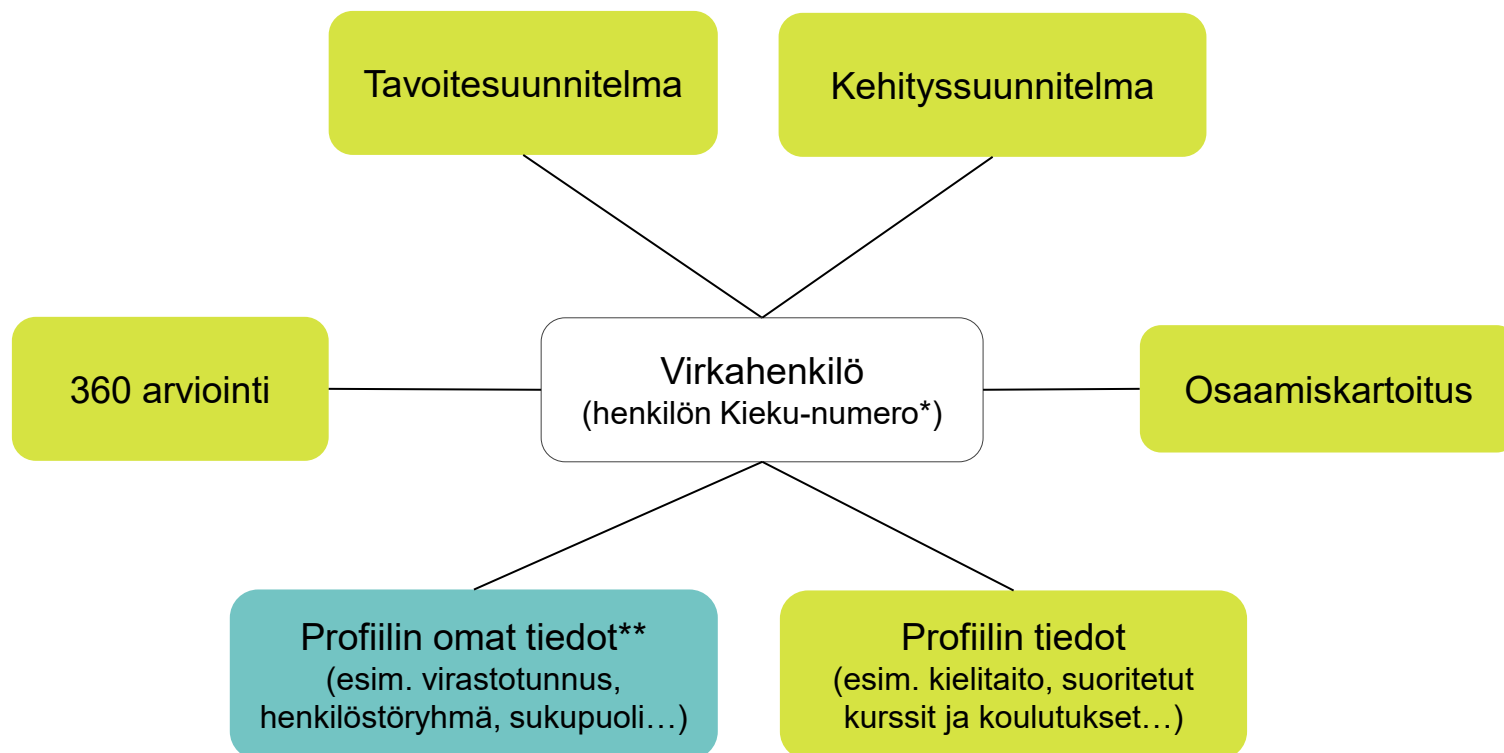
Tavoitesuunnitelma

Kehityssuunnitelma

360 arviointi

Virkahenkilö
(henkilön Kieku-numero*)

Osaamiskartoitus

Profiilin omat tiedot**
(esim. virastotunnus, henkilöstöryhmä, sukupuoli…)

Profiilin tiedot
(esim. kielitaito, suoritetut kurssit ja koulutukset…)